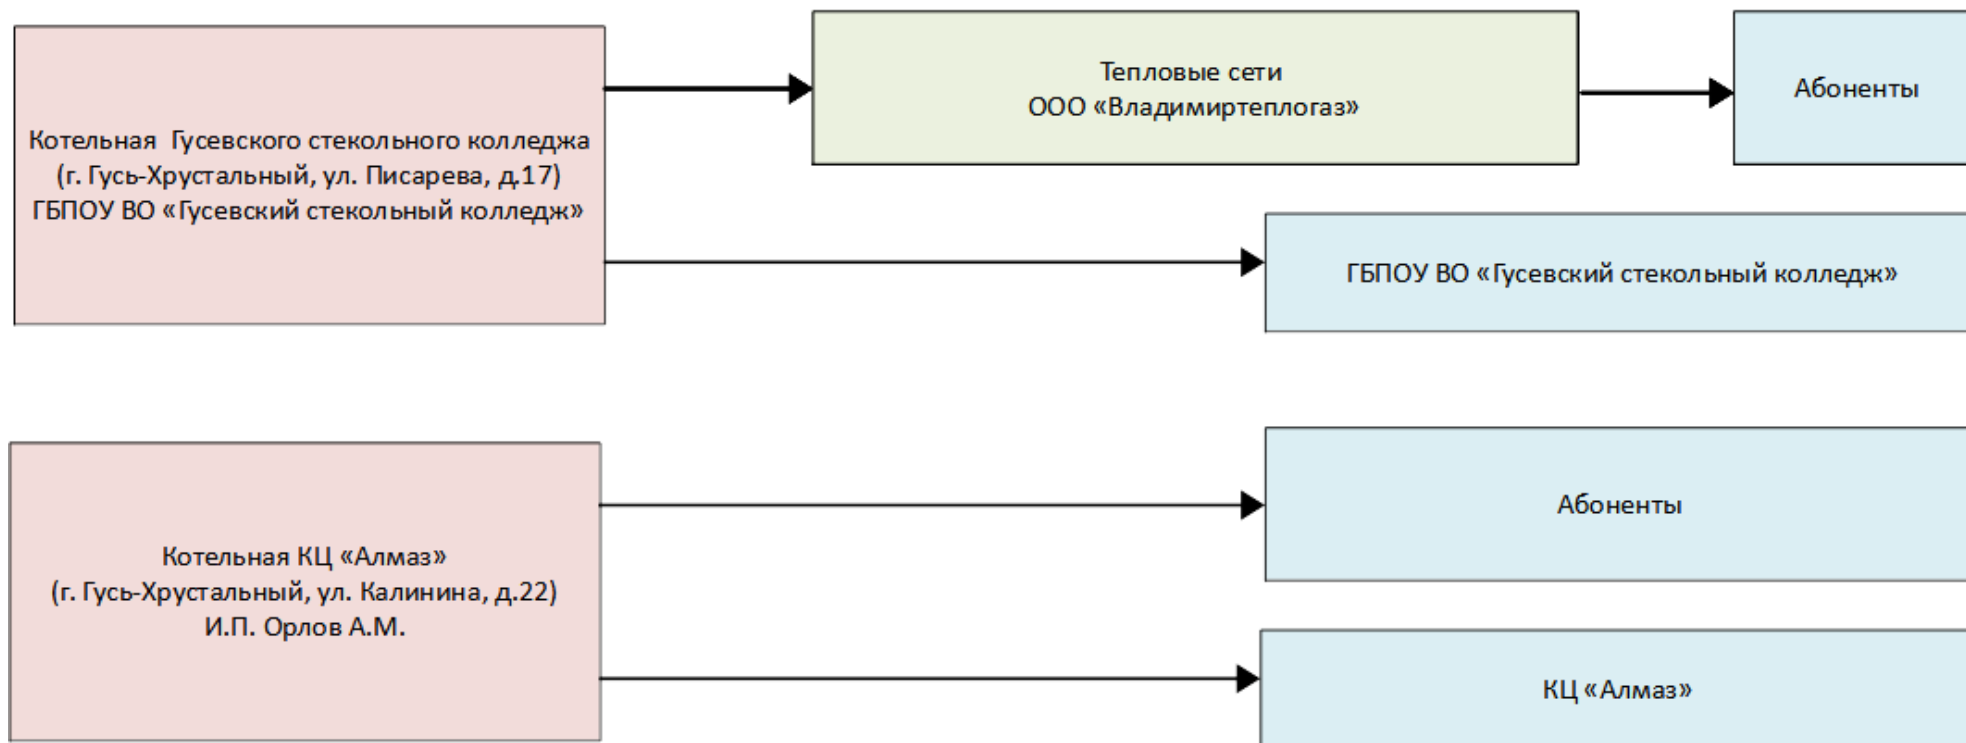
Котельная Гусевского стекольного колледжа
(г. Гусь-Хрустальный, ул. Писарева, д.17)
ГБПОУ ВО «Гусевский стекольный колледж»

Тепловые сети
ООО «Владимиртеплогаз»

Абоненты

ГБПОУ ВО «Гусевский стекольный колледж»

Котельная КЦ «Алмаз»
(г. Гусь-Хрустальный, ул. Калинина, д.22)
И.П. Орлов А.М.

Абоненты

КЦ «Алмаз»